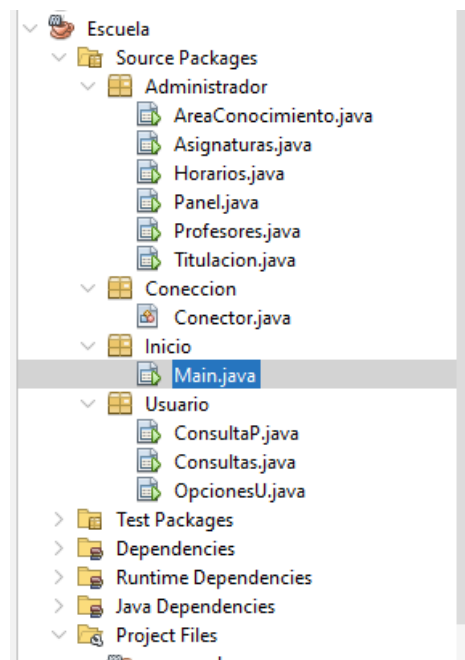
Escuela
Source Packages
Administrador
AreaConocimiento.java
Asignaturas.java
Horarios.java
Panel.java
Profesores.java
Titulacion.java
Coneccion
Conector.java
Inicio
Main.java
Usuario
ConsultaP.java
Consultas.java
OpcionesU.java
Test Packages
Dependencies
Runtime Dependencies
Java Dependencies
Project Files